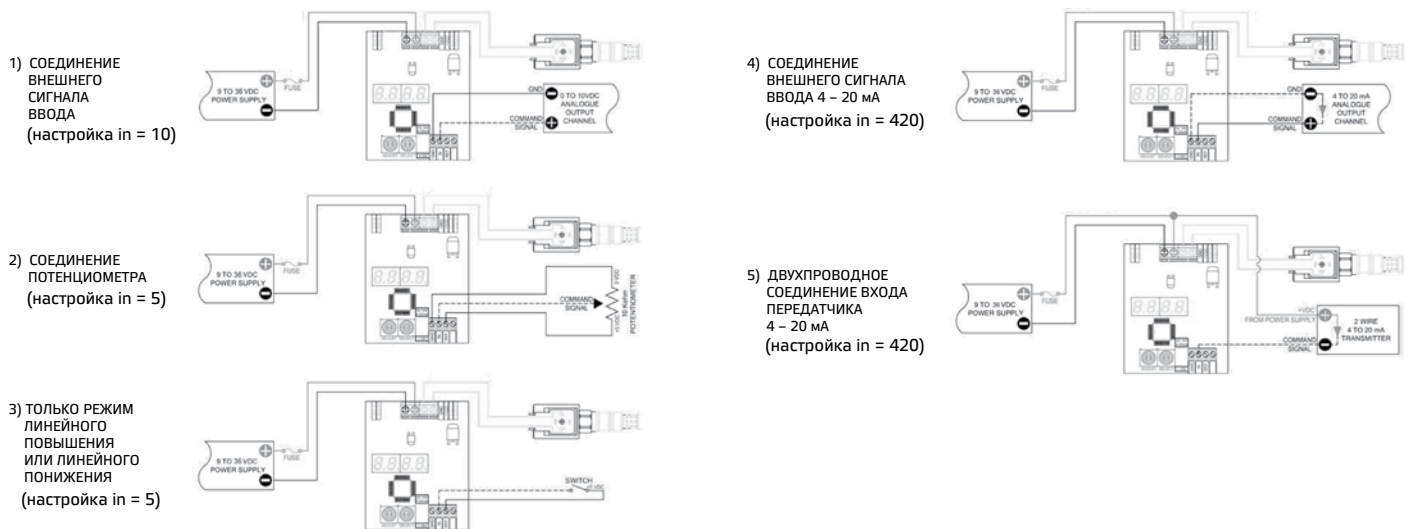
1) СОЕДИНЕНИЕ ВНЕШНЕГО СИГНАЛА ВВОДА
(настройка in = 10)

9 TO 36 VDC POWER SUPPLY
FUSE
GND
0 TO 10VDC ANALOGUE OUTPUT CHANNEL
COMMAND SIGNAL

2) СОЕДИНЕНИЕ ПОТЕНЦИОМЕТРА
(настройка in = 5)

9 TO 36 VDC POWER SUPPLY
FUSE
COMMAND SIGNAL
+VDC
10 Kohm POTENTIOMETER

3) ТОЛЬКО РЕЖИМ ЛИНЕЙНОГО ПОВЫШЕНИЯ ИЛИ ЛИНЕЙНОГО ПОНИЖЕНИЯ
(настройка in = 5)

9 TO 36 VDC POWER SUPPLY
FUSE
SWITCH
+VDC

4) СОЕДИНЕНИЕ ВНЕШНЕГО СИГНАЛА ВВОДА 4 – 20 мА
(настройка in = 420)

9 TO 36 VDC POWER SUPPLY
FUSE
GND
4 TO 20 mA ANALOGUE OUTPUT CHANNEL
COMMAND SIGNAL

5) ДВУХПРОВОДНОЕ СОЕДИНЕНИЕ ВХОДА ПЕРЕДАТЧИКА 4 – 20 мА
(настройка in = 420)

9 TO 36 VDC POWER SUPPLY
FUSE
+VDC FROM POWER SUPPLY
2 WIRE 4 TO 20 mA TRANSMITTER
COMMAND SIGNAL